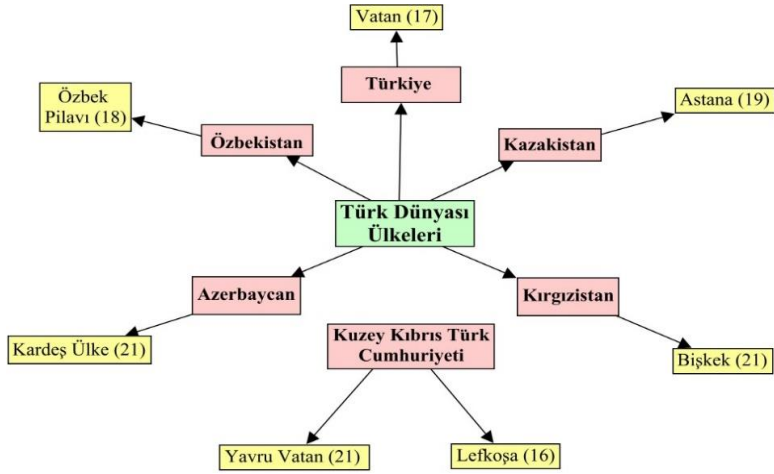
Vatan (17)

Türkiye

Özbek Pilavı (18)

Özbekistan

Astana (19)

Kazakistan

Türk Dünyası Ülkeleri

Azerbaycan

Kırgızistan

Kardeş Ülke (21)

Kuzey Kıbrıs Türk Cumhuriyeti

Bişkek (21)

Yavru Vatan (21)

Lefkoşa (16)